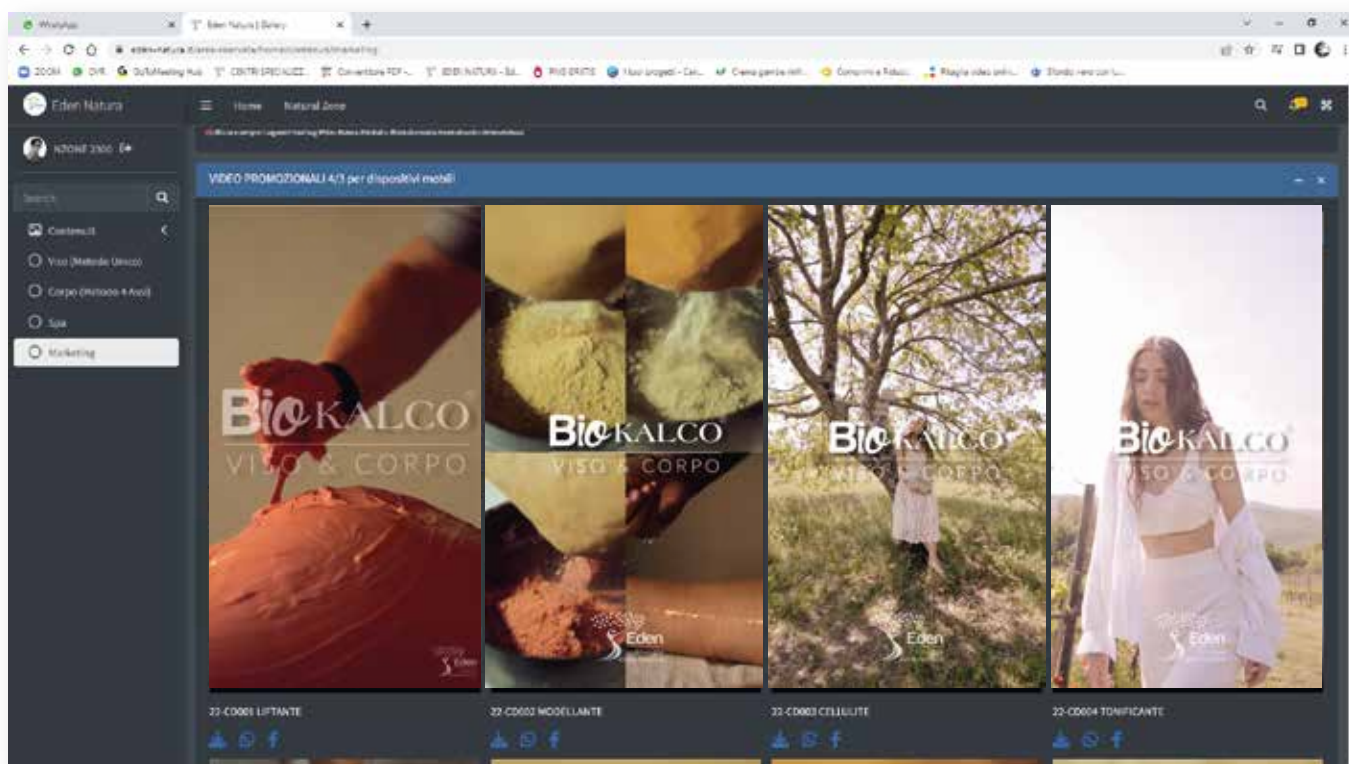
WhatsApp
Eden Natura | Gallery
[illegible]
ZOOM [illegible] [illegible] CENTRI SPECIALIZZ... Convertitore PDF -... EDEN NATURA - Ed... PIU ERBE Nuovi progetti - Cas... Crema gambe retr... Comprimi e Ridimi... Playlist video onlin... Sfondo nero con lu...

Eden Natura
Home Natural Zone
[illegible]
Search
Contenuti
Viso (Metodo Unico)
Corpo (Metodo 4 Assi)
Spa
Marketing

VIDEO PROMOZIONALI 4/3 per dispositivi mobili

BIOKALCO VISO & CORPO
Eden

22-CD001 LIFTANTE
22-CD002 MODELLANTE
22-CD003 CELLULITE
22-CD004 TONIFICANTE